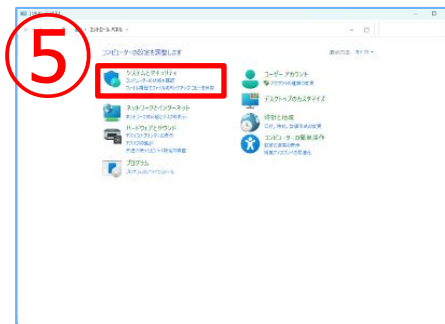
⑤

コントロール パネル

コンピューターの設定を調整します

表示方法: カテゴリ

システムとセキュリティ
コンピューターの状態を確認
ファイル履歴でファイルのバックアップ コピーを保存

ネットワークとインターネット
ネットワークの状態とタスクの表示

ハードウェアとサウンド
デバイスとプリンターの表示
デバイスの追加

プログラム
プログラムのアンインストール

ユーザー アカウント
アカウントの種類の変更

デスクトップのカスタマイズ

時計と地域
日付、時刻、数値形式の変更

コンピューターの簡単操作
設定の提案の表示
視覚ディスプレイの最適化